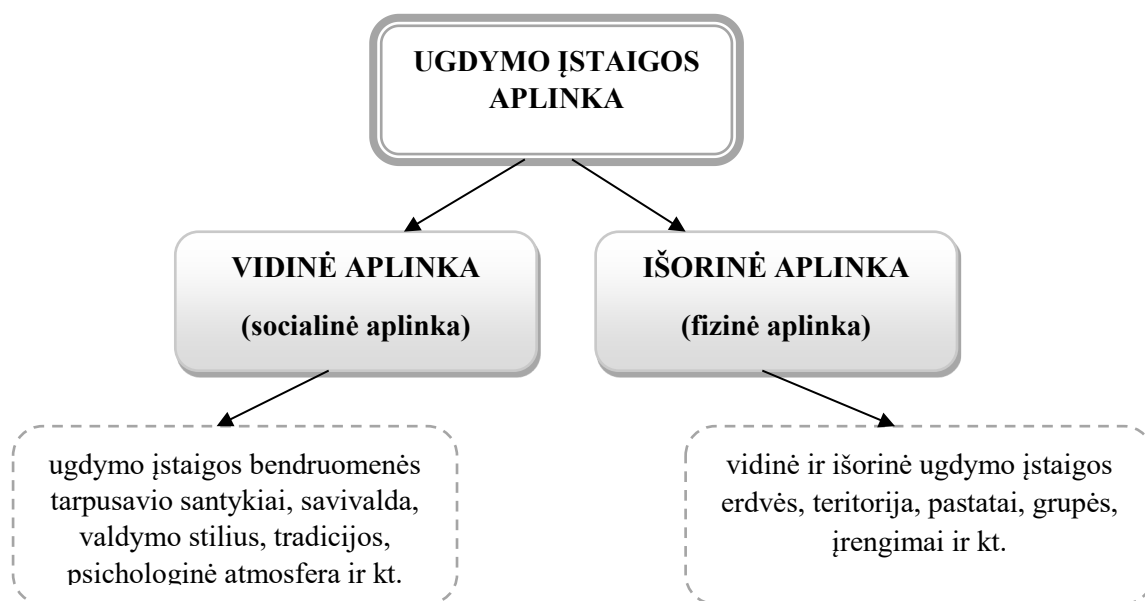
UGDYMO ĮSTAIGOS APLINKA

VIDINĖ APLINKA

(socialinė aplinka)

IŠORINĖ APLINKA

(fizinė aplinka)

ugdymo įstaigos bendruomenės tarpusavio santykiai, savivalda, valdymo stilius, tradicijos, psichologinė atmosfera ir kt.

vidinė ir išorinė ugdymo įstaigos erdvės, teritorija, pastatai, grupės, įrengimai ir kt.